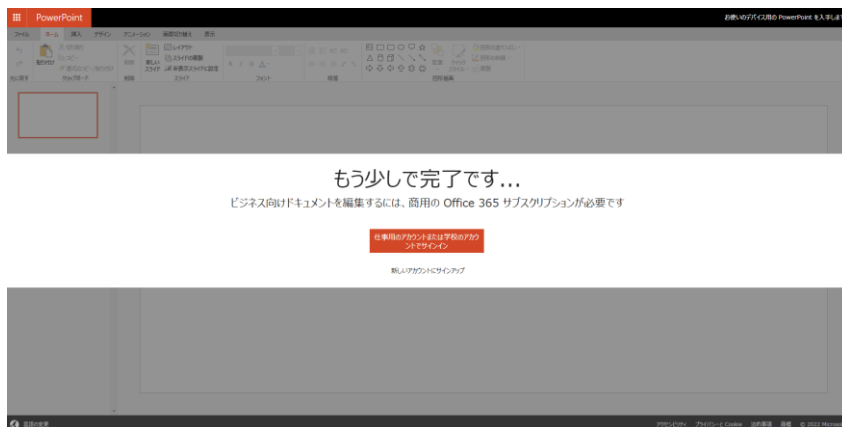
PowerPoint

お使いのデバイス用の PowerPoint を入手しま

ファイル　ホーム　挿入　デザイン　アニメーション　画面切り替え　表示

貼り付け　切り取り　コピー　書式のコピー/貼り付け　クリップボード

削除　新しいスライド　レイアウト　スライドの複製　非表示スライドに設定　スライド

フォント　段落　図形描画

もう少しで完了です...

ビジネス向けドキュメントを編集するには、商用の Office 365 サブスクリプションが必要です

仕事用のアカウントまたは学校のアカウントでサインイン

新しいアカウントにサインアップ

言語の変更

アクセシビリティ　プライバシーと Cookie　法的事項　商標　© 2022 Microso